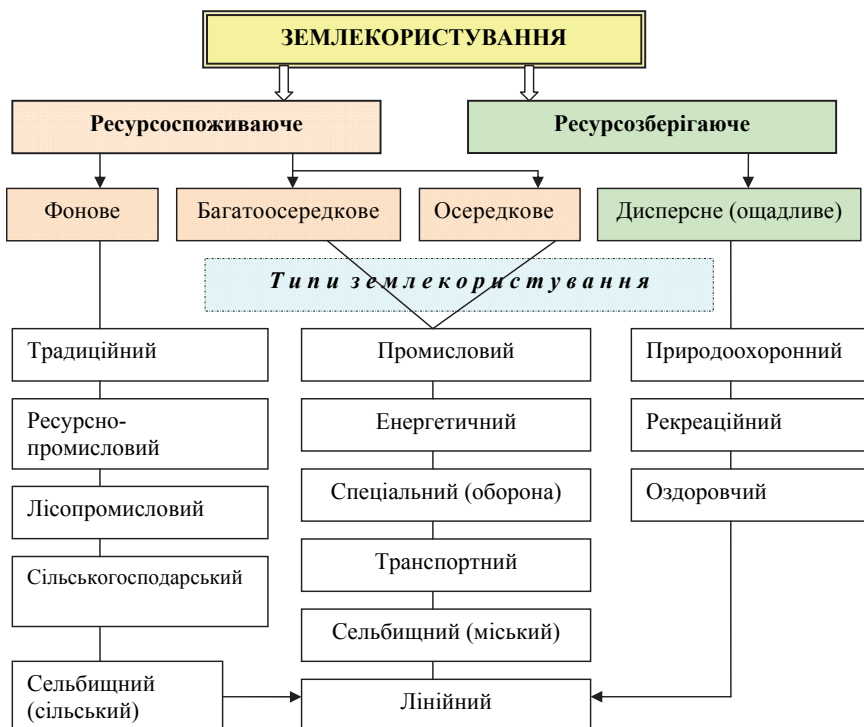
ЗЕМЛЕКОРИСТУВАННЯ

Ресурсоспоживаюче

Ресурсозберігаюче

Фонове

Багатоосередкове

Осередкове

Дисперсне (ощадливе)

Типи землекористування

Традиційний

Ресурсно-промисловий

Лісопромисловий

Сільськогосподарський

Сельбищний (сільський)

Промисловий

Енергетичний

Спеціальний (оборона)

Транспортний

Сельбищний (міський)

Лінійний

Природоохоронний

Рекреаційний

Оздоровчий